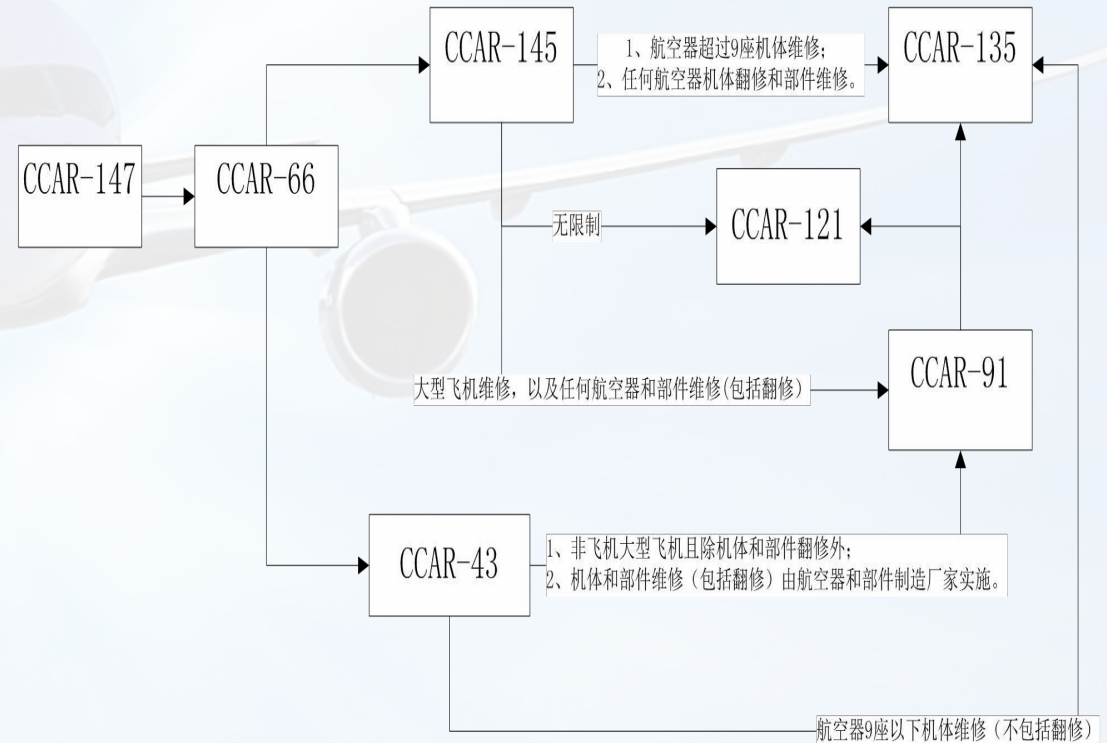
CCAR-145

1、航空器超过9座机体维修；
2、任何航空器机体翻修和部件维修。

CCAR-135

CCAR-147

CCAR-66

无限制

CCAR-121

大型飞机维修，以及任何航空器和部件维修(包括翻修)

CCAR-91

CCAR-43

1、非飞机大型飞机且除机体和部件翻修外；
2、机体和部件维修（包括翻修）由航空器和部件制造厂家实施。

航空器9座以下机体维修（不包括翻修）